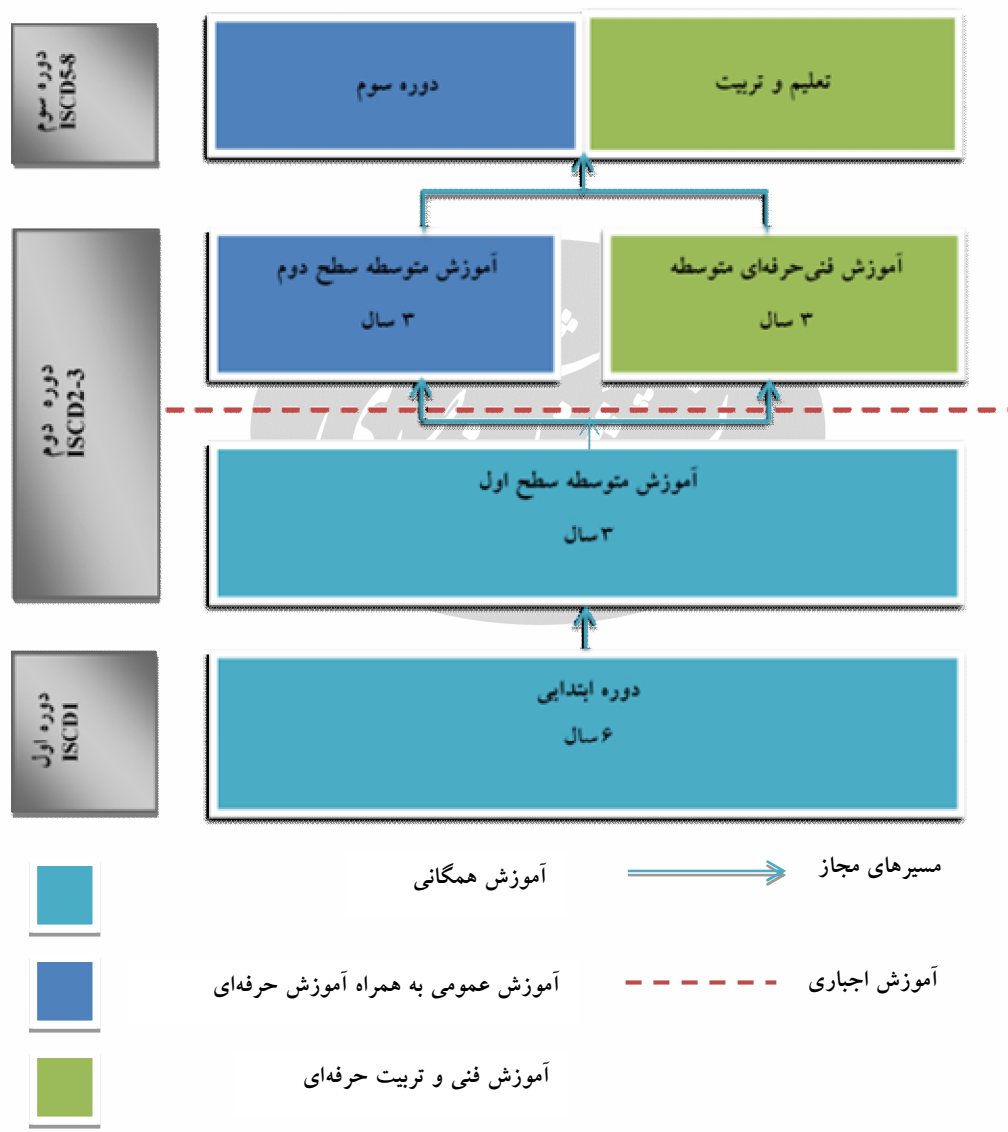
دوره سوم
ISCD5-8

دوره سوم

تعلیم و تربیت

دوره دوم
ISCD2-3

آموزش متوسطه سطح دوم
۳ سال

آموزش فنی‌حرفه‌ای متوسطه
۳ سال

آموزش متوسطه سطح اول
۳ سال

دوره اول
ISCD1

دوره ابتدایی
۶ سال

آموزش همگانی

مسیرهای مجاز

آموزش عمومی به همراه آموزش حرفه‌ای

آموزش اجباری

آموزش فنی و تربیت حرفه‌ای